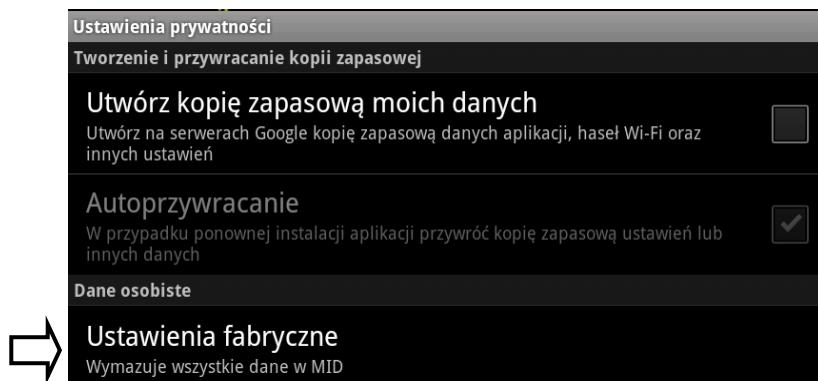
Ustawienia prywatności

Tworzenie i przywracanie kopii zapasowej

Utwórz kopię zapasową moich danych

Utwórz na serwerach Google kopię zapasową danych aplikacji, haseł Wi-Fi oraz innych ustawień

Autoprzywracanie

W przypadku ponownej instalacji aplikacji przywróć kopię zapasową ustawień lub innych danych

Dane osobiste

Ustawienia fabryczne

Wymazuje wszystkie dane w MID